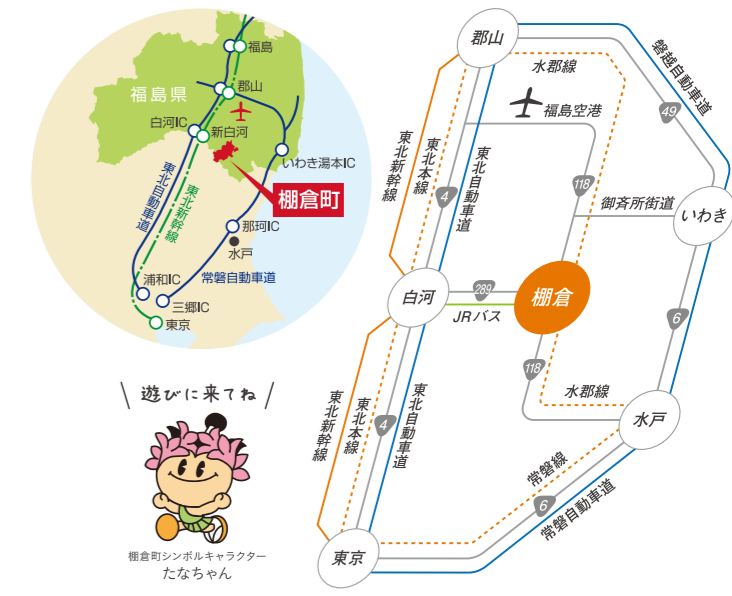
福島
福島県
郡山
白河IC
新白河
いわき湯本IC
東北自動車道
東北新幹線
棚倉町
那珂IC
水戸
浦和IC
常磐自動車道
三郷IC
東京

遊びに来てね
棚倉町シンボルキャラクター
たなちゃん

郡山
水郡線
磐越自動車道
49
福島空港
東北本線
東北新幹線
東北自動車道
4
118
御斉所街道
いわき
白河
289
棚倉
JRバス
6
118
水郡線
水戸
東北新幹線
東北本線
4
東北自動車道
常磐線
6
常磐自動車道
東京